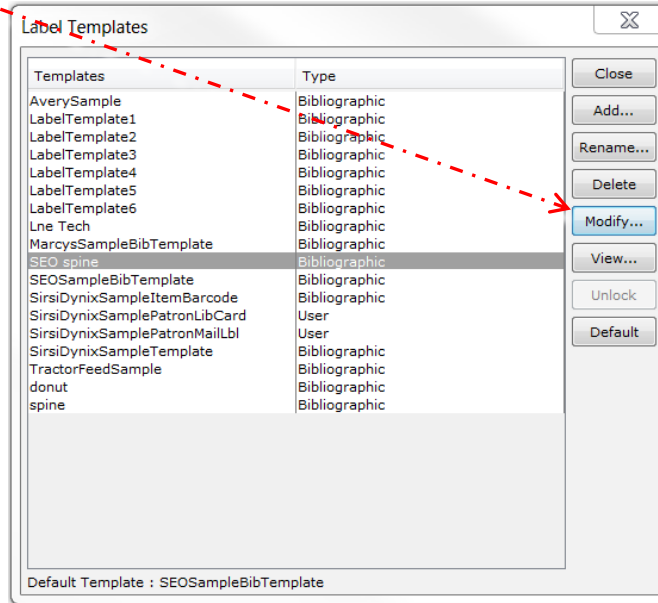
Label Templates

| Templates | Type |
|---|---|
| AverySample | Bibliographic |
| LabelTemplate1 | Bibliographic |
| LabelTemplate2 | Bibliographic |
| LabelTemplate3 | Bibliographic |
| LabelTemplate4 | Bibliographic |
| LabelTemplate5 | Bibliographic |
| LabelTemplate6 | Bibliographic |
| Lne Tech | Bibliographic |
| MarcysSampleBibTemplate | Bibliographic |
| SEO spine | Bibliographic |
| SEOSampleBibTemplate | Bibliographic |
| SirsiDynixSampleItemBarcode | Bibliographic |
| SirsiDynixSamplePatronLibCard | User |
| SirsiDynixSamplePatronMailLbl | User |
| SirsiDynixSampleTemplate | Bibliographic |
| TractorFeedSample | Bibliographic |
| donut | Bibliographic |
| spine | Bibliographic |

Close
Add...
Rename...
Delete
Modify...
View...
Unlock
Default

Default Template : SEOSampleBibTemplate